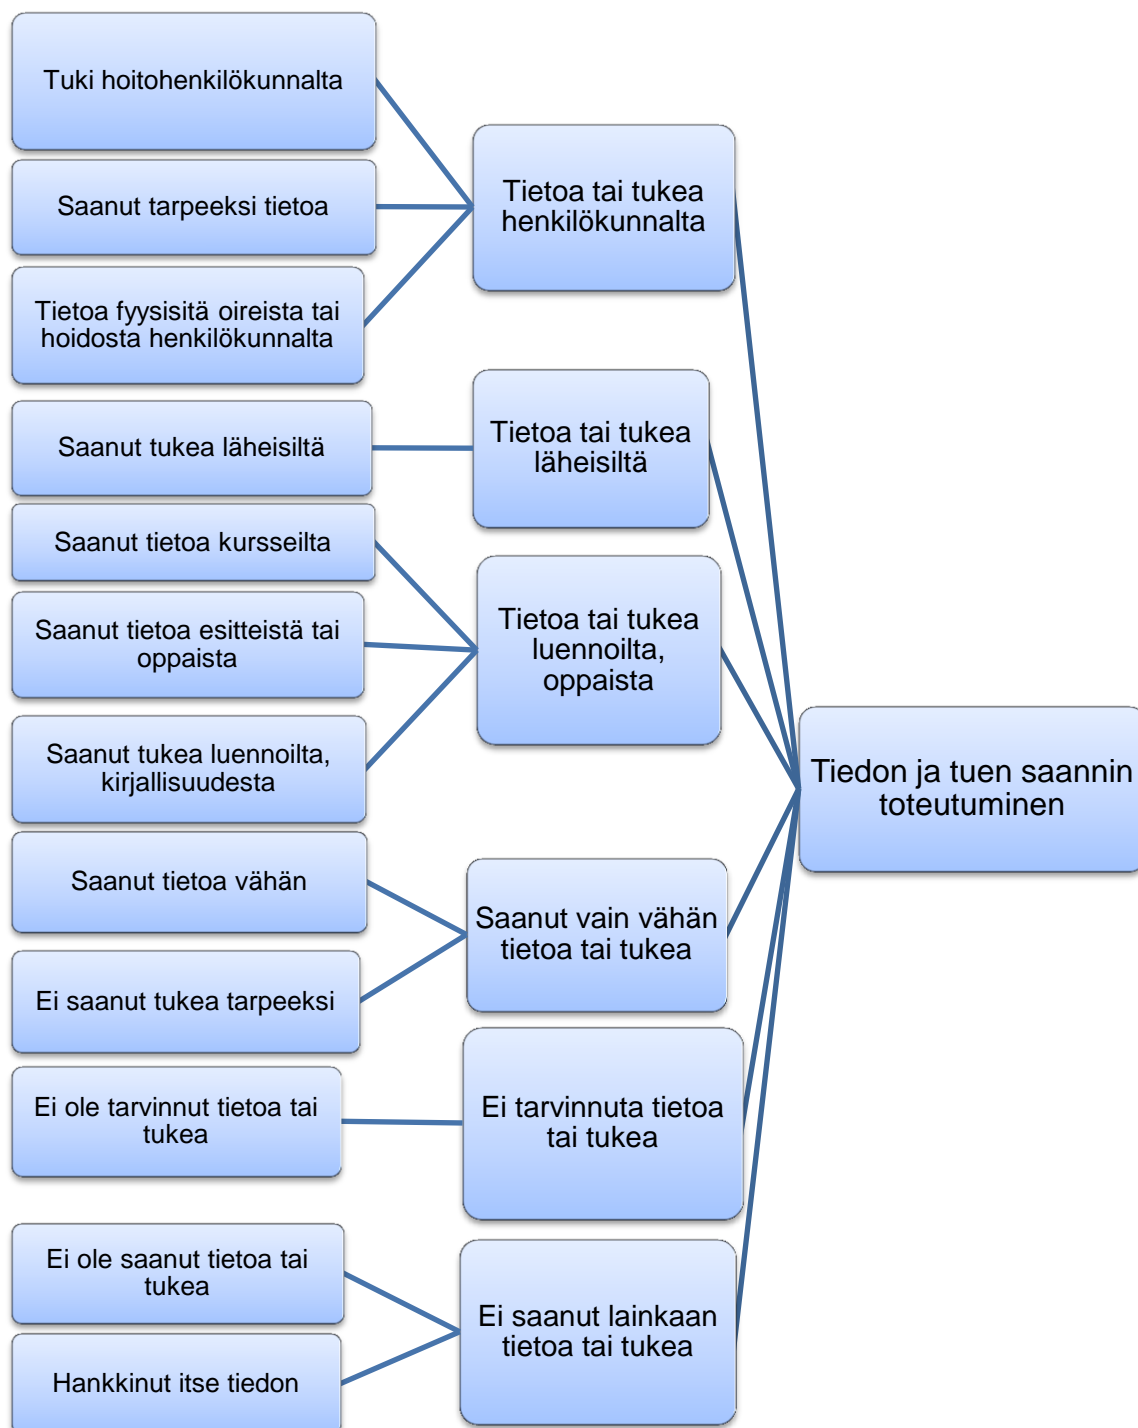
Tuki hoitohenkilökunnalta

Saanut tarpeeksi tietoa

Tietoa fyysisitä oireista tai hoidosta henkilökunnalta

Tietoa tai tukea henkilökunnalta

Saanut tukea läheisiltä

Tietoa tai tukea läheisiltä

Saanut tietoa kursseilta

Saanut tietoa esitteistä tai oppaista

Saanut tukea luennoilta, kirjallisuudesta

Tietoa tai tukea luennoilta, oppaista

Tiedon ja tuen saannin toteutuminen

Saanut tietoa vähän

Ei saanut tukea tarpeeksi

Saanut vain vähän tietoa tai tukea

Ei ole tarvinnut tietoa tai tukea

Ei tarvinnuta tietoa tai tukea

Ei ole saanut tietoa tai tukea

Hankkinut itse tiedon

Ei saanut lainkaan tietoa tai tukea